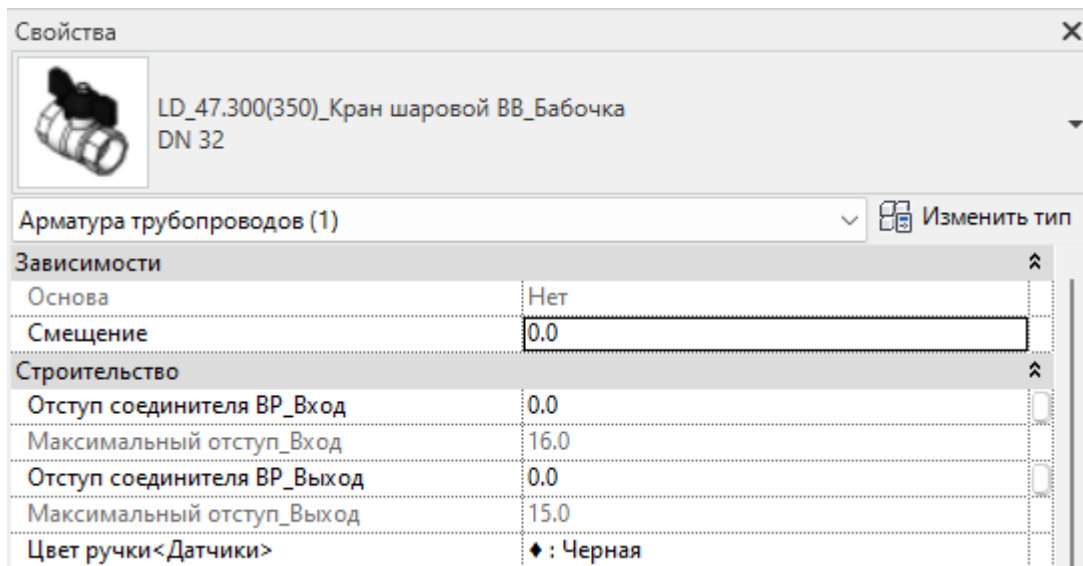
Свойства

LD_47.300(350)_Кран шаровой ВВ_Бабочка
DN 32

Арматура трубопроводов (1)
Изменить тип

Зависимости

| | |
|---|---|
| Основа | Нет |
| Смещение | 0.0 |

Строительство

| | |
|---|---|
| Отступ соединителя ВР_Вход | 0.0 |
| Максимальный отступ_Вход | 16.0 |
| Отступ соединителя ВР_Выход | 0.0 |
| Максимальный отступ_Выход | 15.0 |
| Цвет ручки<Датчики> | ♦ : Черная |